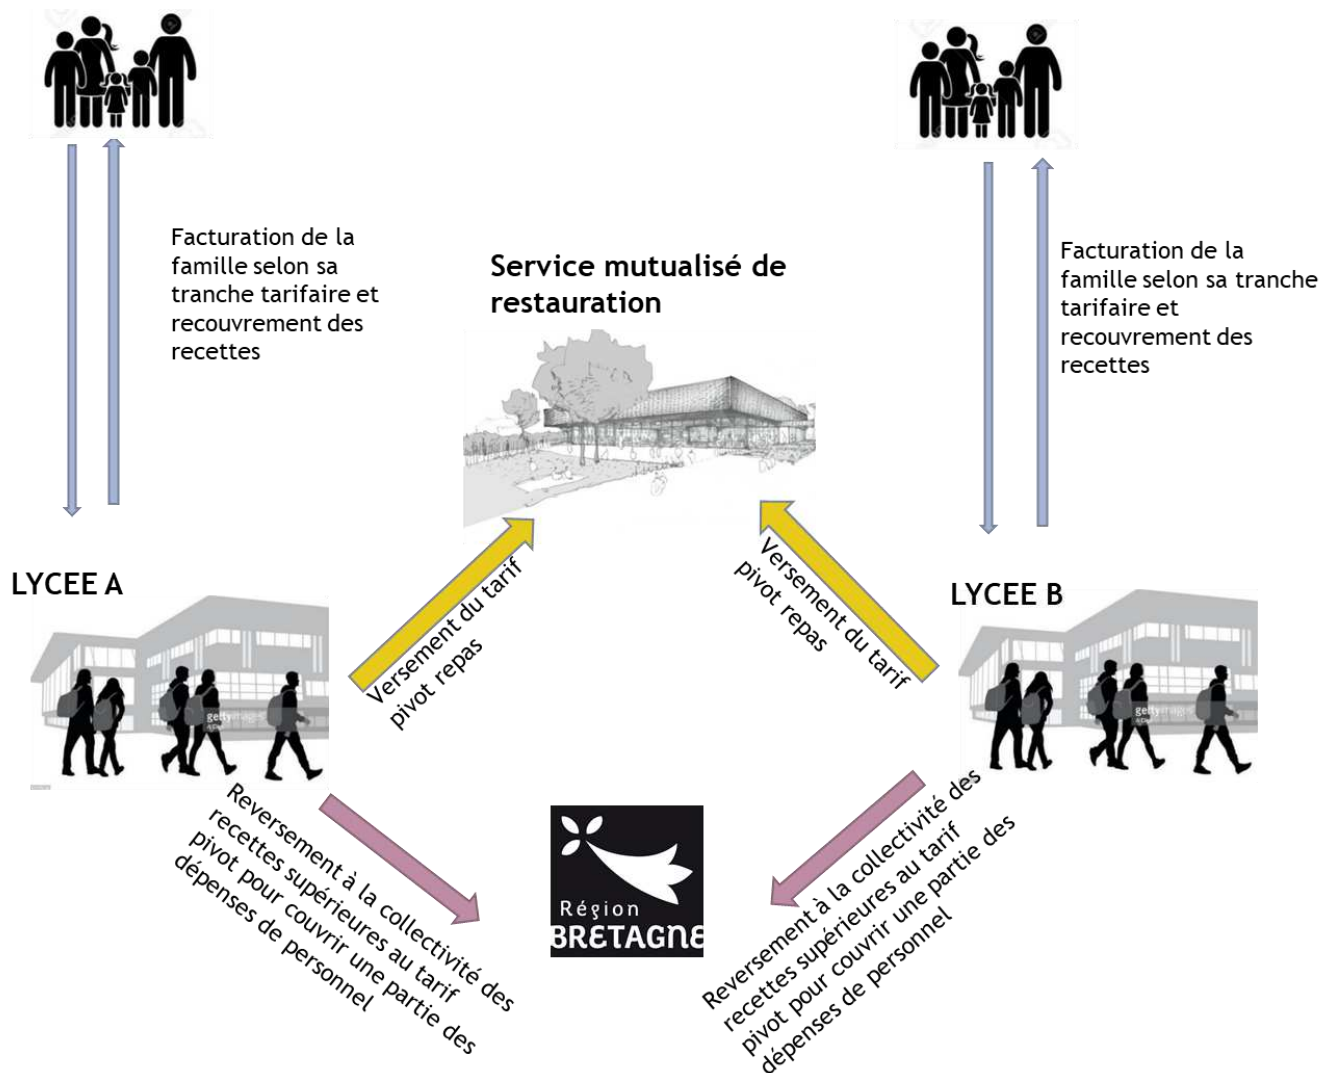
Facturation de la famille selon sa tranche tarifaire et recouvrement des recettes

Service mutualisé de restauration

Facturation de la famille selon sa tranche tarifaire et recouvrement des recettes

LYCEE A

Versement du tarif pivot repas

Versement du tarif pivot repas

LYCEE B

Reversement à la collectivité des recettes supérieures au tarif pivot pour couvrir une partie des dépenses de personnel

Région
BRETAGNE

Reversement à la collectivité des recettes supérieures au tarif pivot pour couvrir une partie des dépenses de personnel